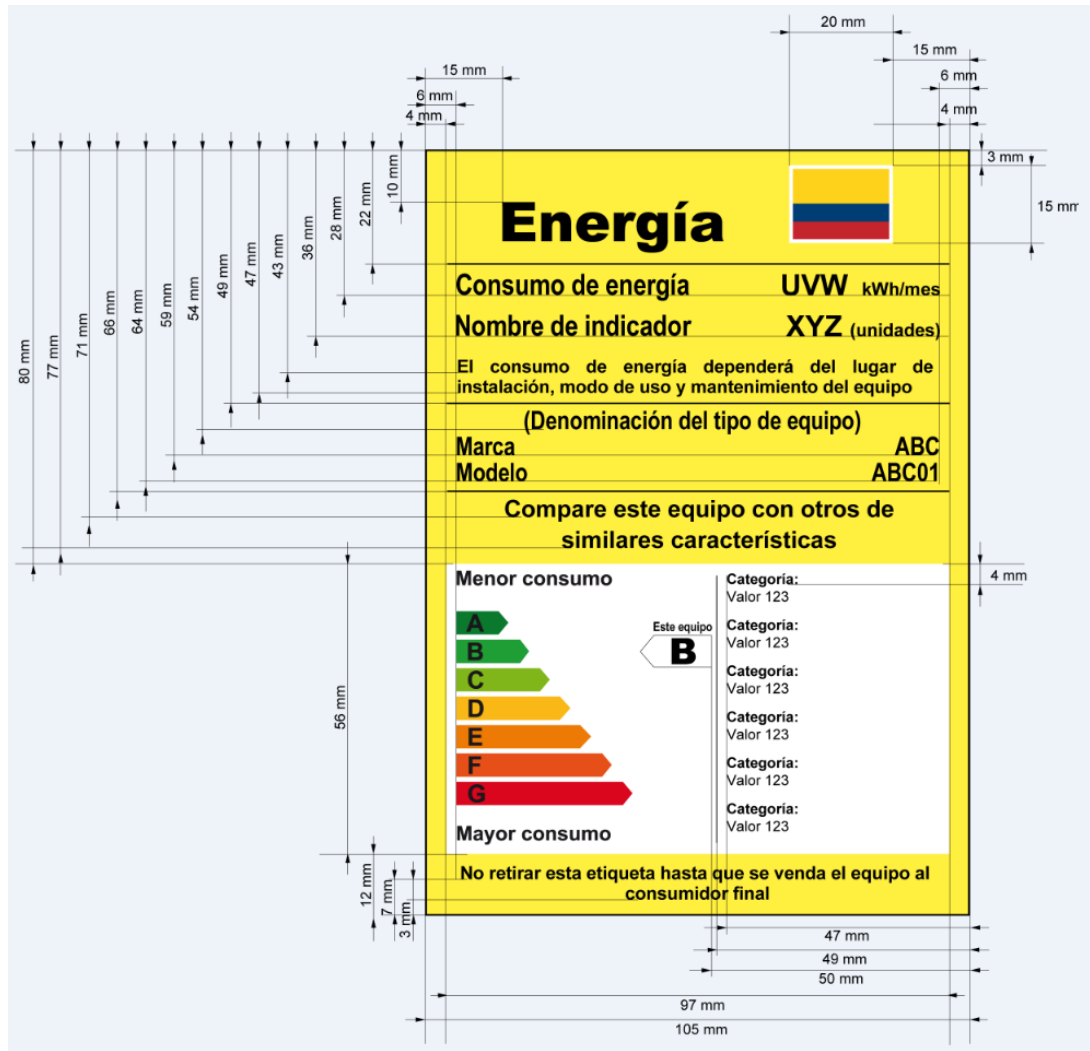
20 mm
15 mm
6 mm
4 mm
15 mm
6 mm
4 mm
3 mm
15 mm
80 mm
77 mm
71 mm
66 mm
64 mm
59 mm
54 mm
49 mm
47 mm
43 mm
36 mm
28 mm
22 mm
10 mm

Energía

Consumo de energía UVW kWh/mes
Nombre de indicador XYZ (unidades)

El consumo de energía dependerá del lugar de instalación, modo de uso y mantenimiento del equipo

(Denominación del tipo de equipo)
Marca ABC
Modelo ABC01

Compare este equipo con otros de similares características

4 mm
56 mm

Menor consumo
A
B
C
D
E
F
G
Mayor consumo

Este equipo
B

Categoría:
Valor 123
Categoría:
Valor 123
Categoría:
Valor 123
Categoría:
Valor 123
Categoría:
Valor 123
Categoría:
Valor 123

No retirar esta etiqueta hasta que se venda el equipo al consumidor final

12 mm
7 mm
3 mm
47 mm
49 mm
50 mm
97 mm
105 mm